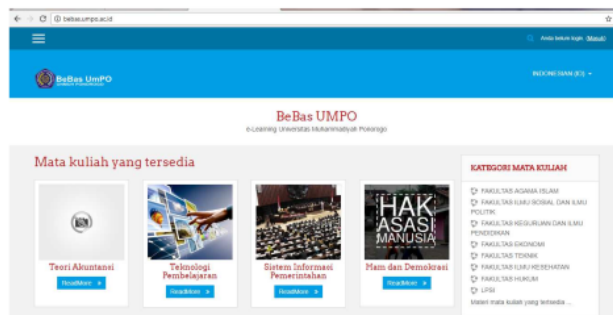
bebas.umpo.ac.id

Anda belum login (Masuk)

BeBas UmPO

INDONESIAN (ID)

BeBas UMPO

e-Learning Universitas Muhammadiyah Ponorogo

Mata kuliah yang tersedia

Teori Akuntansi

ReadMore »

Teknologi Pembelajaran

ReadMore »

Sistem Informasi Pemerintahan

ReadMore »

HAK ASASI MANUSIA

Ham dan Demokrasi

ReadMore »

KATEGORI MATA KULIAH

FAKULTAS AGAMA ISLAM

FAKULTAS ILMU SOSIAL DAN ILMU POLITIK

FAKULTAS KEGURUAN DAN ILMU PENDIDIKAN

FAKULTAS EKONOMI

FAKULTAS TEKNIK

FAKULTAS ILMU KESEHATAN

FAKULTAS HUKUM

LPSI

Materi mata kuliah yang tersedia ...